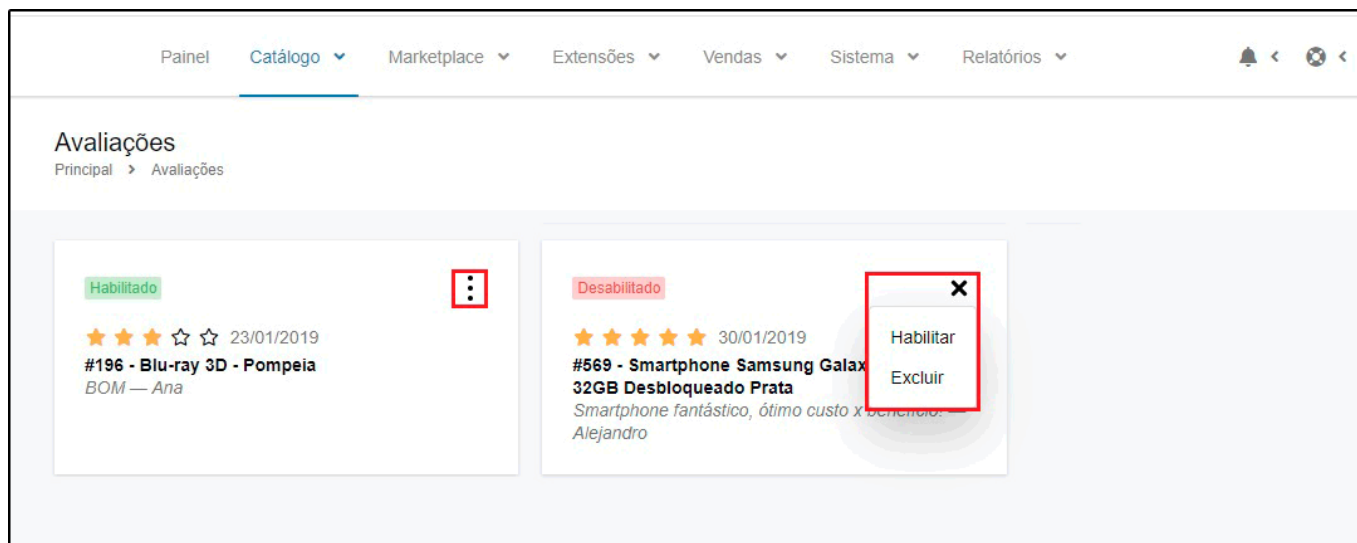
Painel Catálogo Marketplace Extensões Vendas Sistema Relatórios

Avaliações
Principal > Avaliações

Habilitado
23/01/2019
#196 - Blu-ray 3D - Pompeia
BOM — Ana

Desabilitado
30/01/2019
#569 - Smartphone Samsung Galax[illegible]
32GB Desbloqueado Prata
Smartphone fantástico, ótimo custo x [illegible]
Alejandro

Habilitar
Excluir